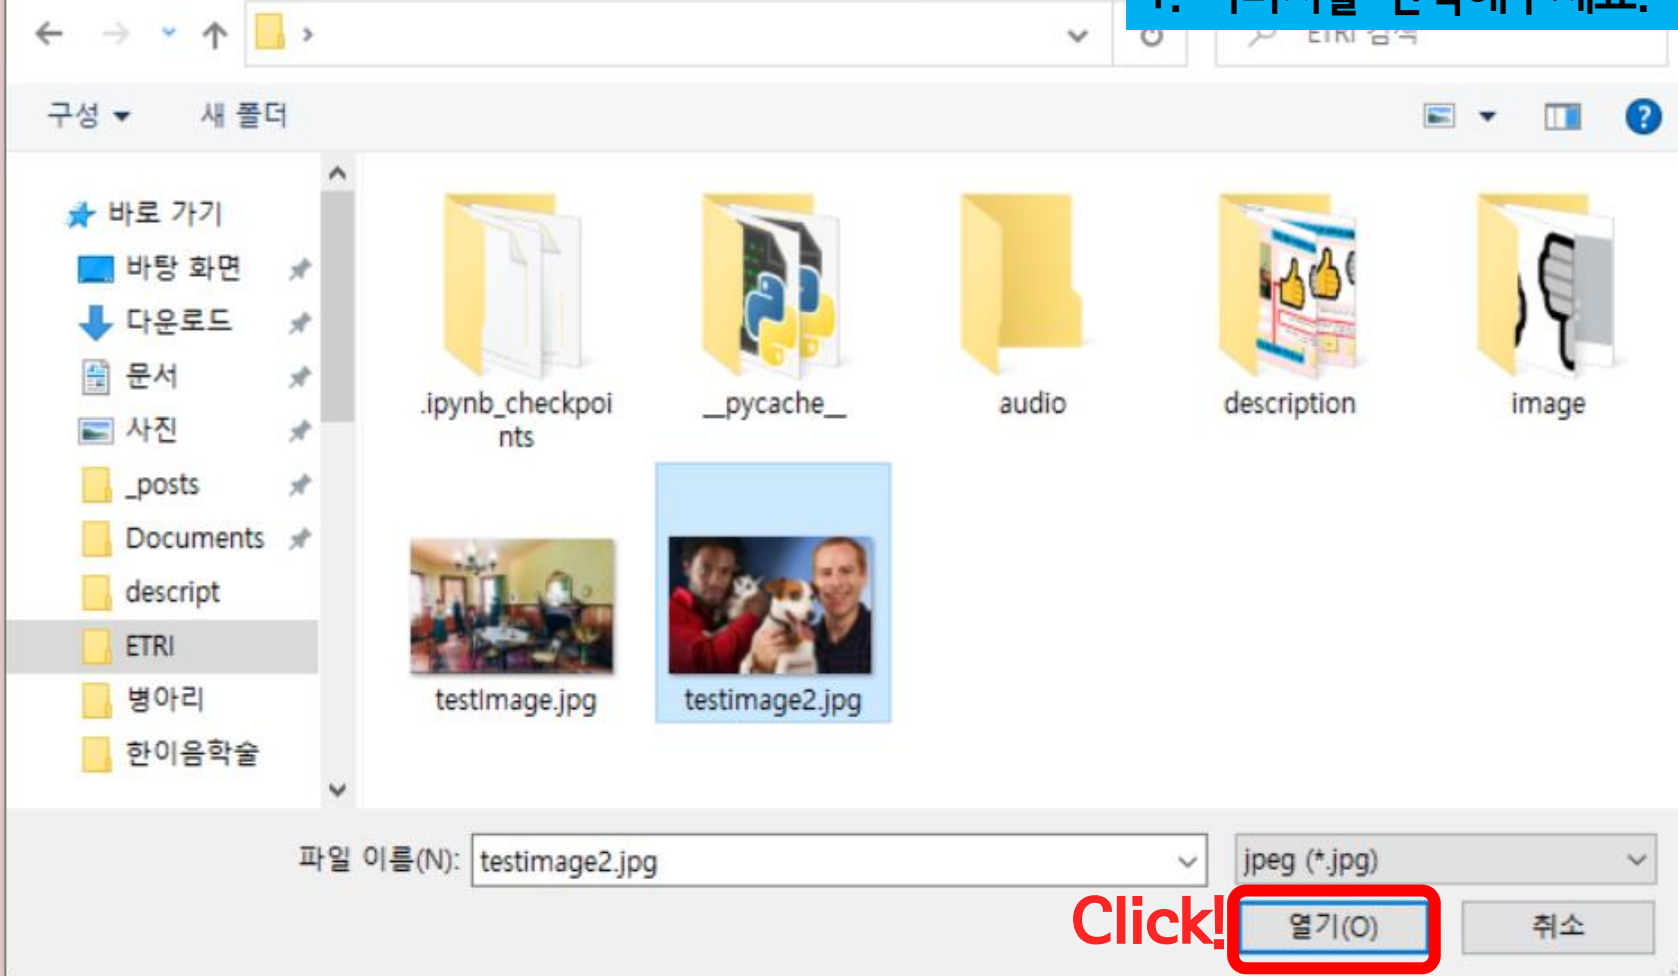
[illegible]

ETRI 검색

구성 ▾ 새 폴더

바로 가기
바탕 화면
다운로드
문서
사진
_posts
Documents
descript
ETRI
병아리
한이음학술

.ipynb_checkpoints
__pycache__
audio
description
image
testImage.jpg
testimage2.jpg

파일 이름(N): testimage2.jpg
jpeg (*.jpg)

Click!
열기(O)
취소